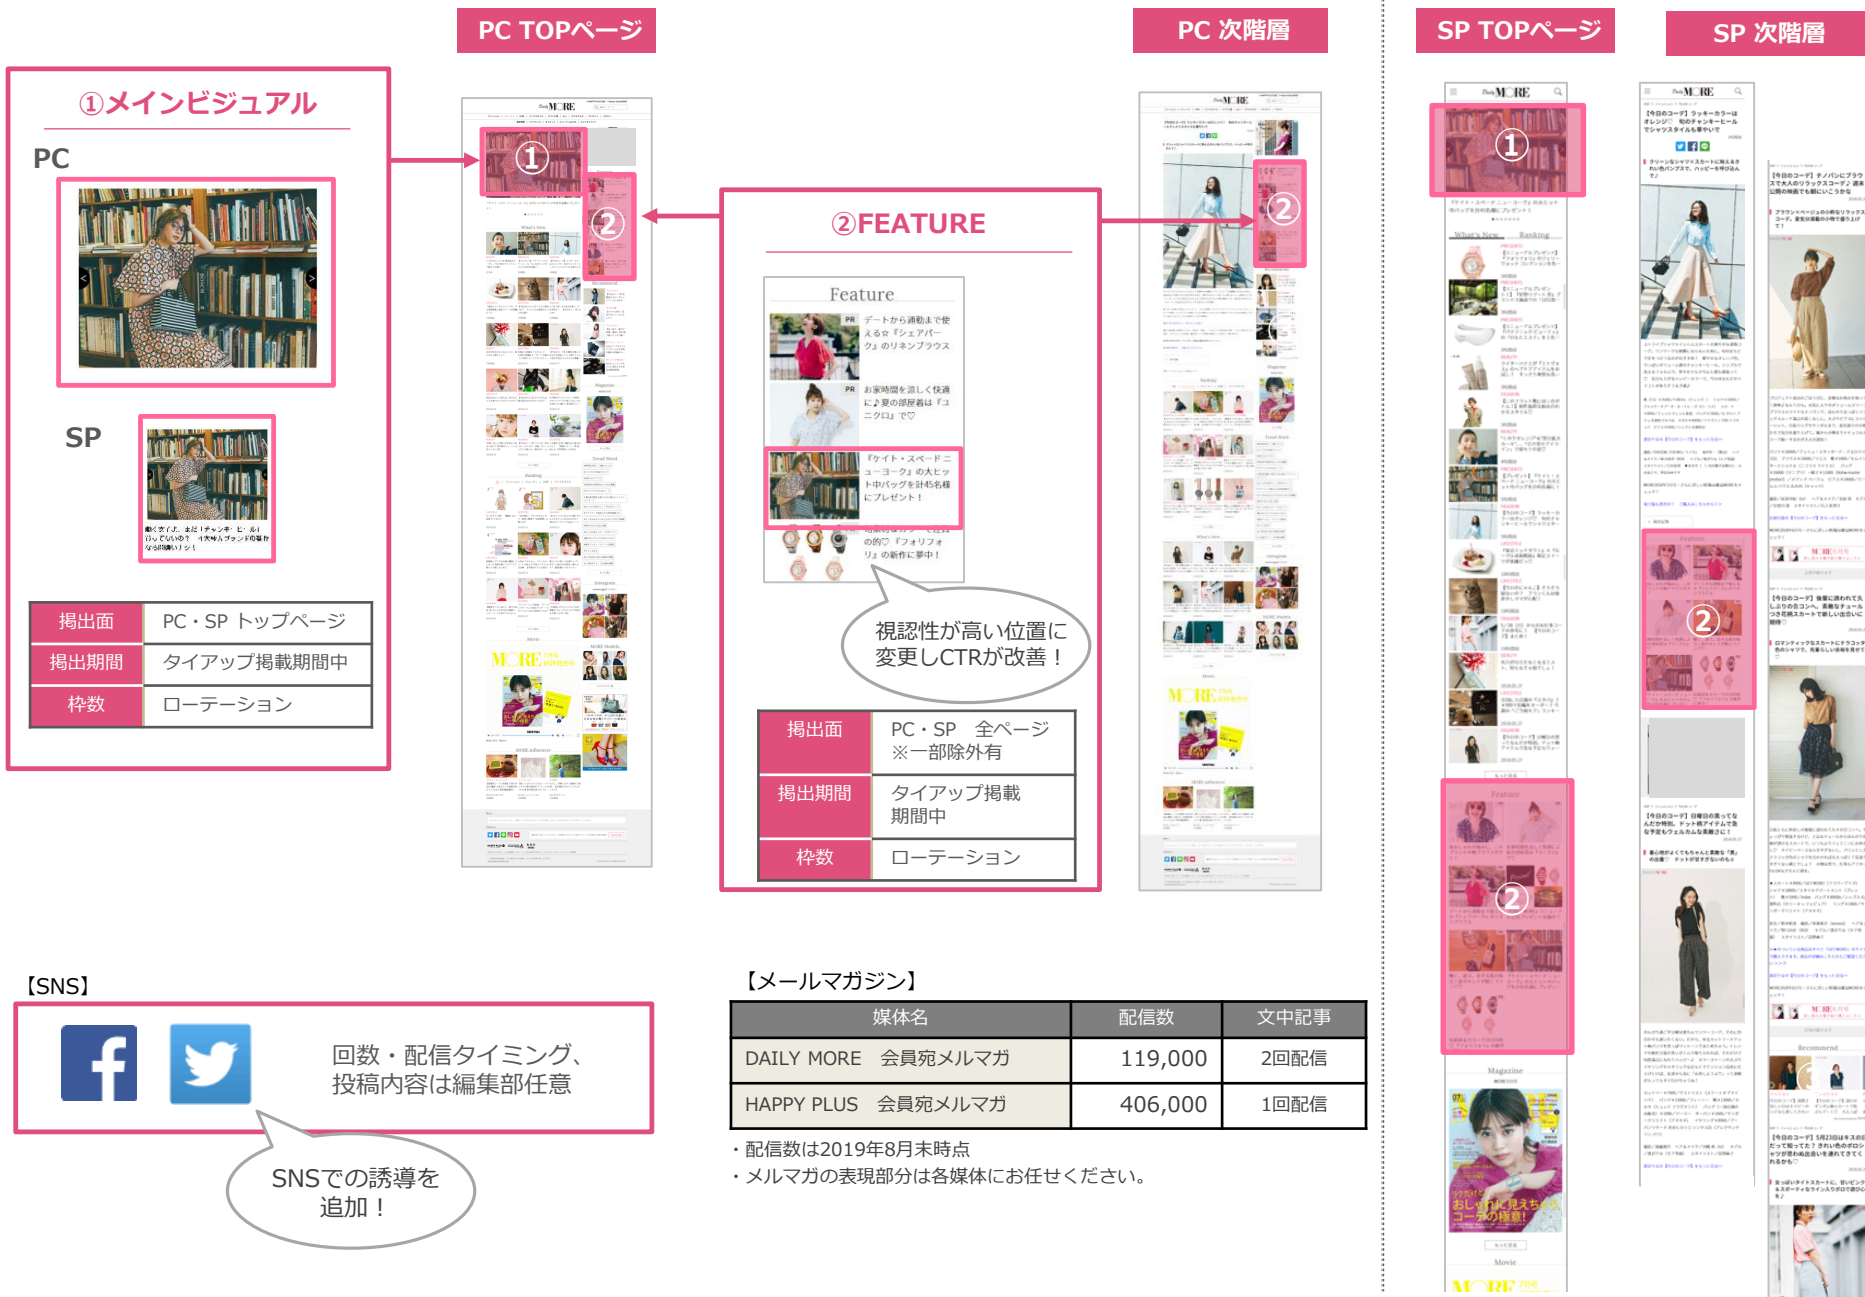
PC TOPページ

PC 次階層

SP TOPページ

SP 次階層

①メインビジュアル

PC

SP

| 掲出面 | PC・SP トップページ |
|---|---|
| 掲出期間 | タイアップ掲載期間中 |
| 枠数 | ローテーション |

②FEATURE

Feature

PR デートから通勤まで使える☆『シェアパーク』のリネンブラウス

PR お家時間を涼しく快適に♪夏の部屋着は『ユニクロ』で♡

『ケイト・スペード ニューヨーク』の大ヒット中バッグを計45名様にプレゼント！

の的♡『フォリフォリ』の新作に夢中！

視認性が高い位置に変更しCTRが改善！

| 掲出面 | PC・SP 全ページ ※一部除外有 |
|---|---|
| 掲出期間 | タイアップ掲載期間中 |
| 枠数 | ローテーション |

【SNS】

回数・配信タイミング、投稿内容は編集部任意

SNSでの誘導を追加！

【メールマガジン】

| 媒体名 | 配信数 | 文中記事 |
|---|---|---|
| DAILY MORE 会員宛メルマガ | 119,000 | 2回配信 |
| HAPPY PLUS 会員宛メルマガ | 406,000 | 1回配信 |

・配信数は2019年8月末時点
・メルマガの表現部分は各媒体にお任せください。

① ② ② ② ②

Feature

Magazine

Movie

Recommend